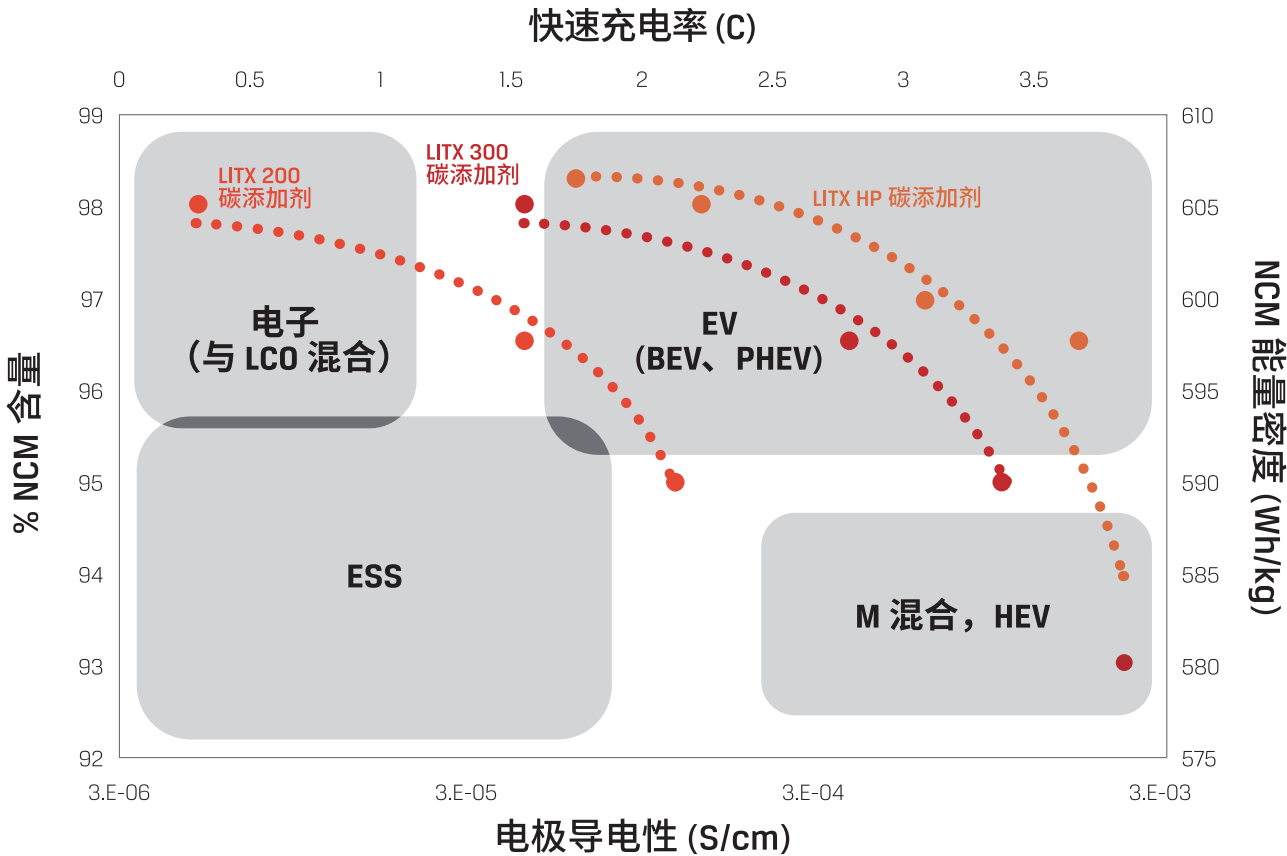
快速充电率 (C)

0
0.5
1
1.5
2
2.5
3
3.5

99
98
97
96
95
94
93
92

% NCM 含量

610
605
600
595
590
585
580
575

NCM 能量密度 (Wh/kg)

LITX 200
碳添加剂

LITX 300
碳添加剂

LITX HP 碳添加剂

电子
(与 LCO 混合)

EV
(BEV、PHEV)

ESS

M 混合，HEV

3.E-06
3.E-05
3.E-04
3.E-03

电极导电性 (S/cm)